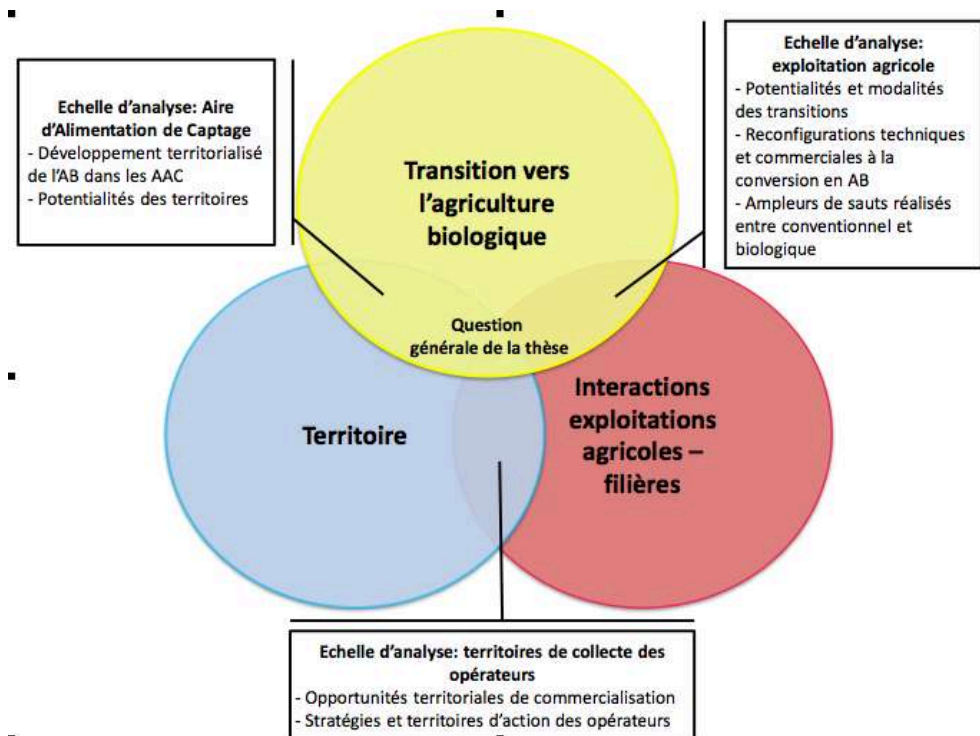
Echelle d'analyse: Aire d'Alimentation de Captage
- Développement territorialisé de l'AB dans les AAC
- Potentialités des territoires

Transition vers l'agriculture biologique

Echelle d'analyse: exploitation agricole
- Potentialités et modalités des transitions
- Reconfigurations techniques et commerciales à la conversion en AB
- Ampleurs de sauts réalisés entre conventionnel et biologique

Question générale de la thèse

Territoire

Interactions exploitations agricoles – filières

Echelle d'analyse: territoires de collecte des opérateurs
- Opportunités territoriales de commercialisation
- Stratégies et territoires d'action des opérateurs